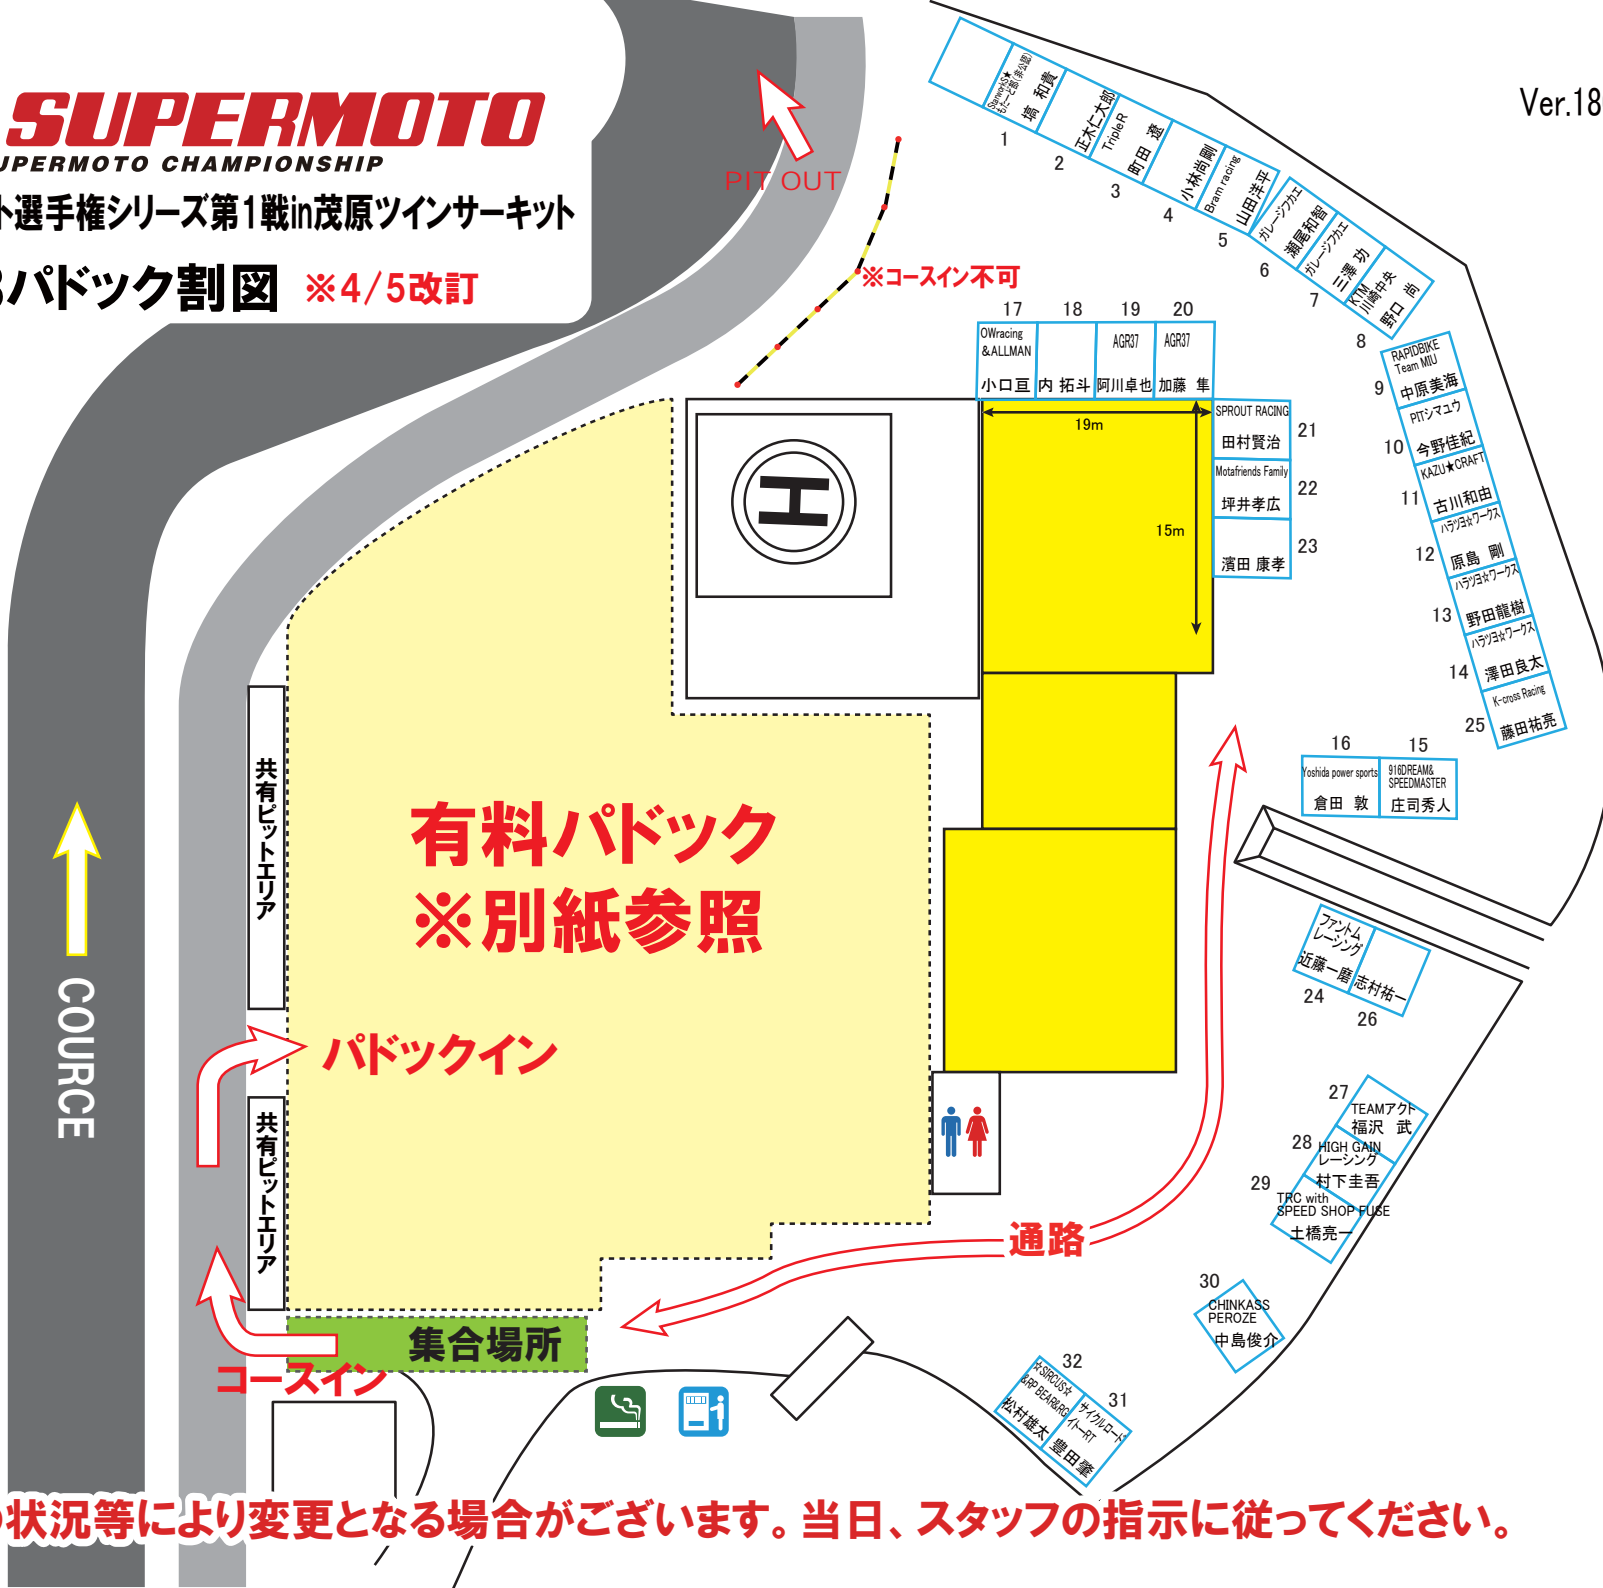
SUPERMOTO
UPERMOTO CHAMPIONSHIP
ト選手権シリーズ第1戦in茂原ツインサーキット
パドック割図 ※4/5改訂

Ver.18

PIT OUT

※コースイン不可

1 Shima-ya3☆はにー工房(茅ヶ崎) 塙 和貴
2 正木仁太郎
3 TripleR 町田 遥
4 小林尚剛
5 Bram racing 山田洋平
6 ガレージツカエ 瀬尾和智
7 ガレージツカエ 三澤 功
8 KTM川崎中央 野口 尚
9 RAPIDBIKE Team MIU 中原美海
10 PITシマユウ 今野佳紀
11 KAZU★CRAFT 古川和由
12 ハラツヨ☆ワークス 原島 剛
13 ハラツヨ☆ワークス 野田龍樹
14 ハラツヨ☆ワークス 澤田良太
25 K-cross Racing 藤田祐亮
16 Yoshida power sports 倉田 敦
15 916DREAM& SPEEDMASTER 庄司秀人

17 OWracing &ALLMAN 小口亘
18 内 拓斗
19 AGR37 阿川卓也
20 AGR37 加藤 隼
21 SPROUT RACING 田村賢治
22 Motafriends Family 坪井孝広
23 濱田 康孝

19m
15m

24 ファントムレーシング 近藤一磨
26 志村祐一
27 TEAMアクト 福沢 武
28 HIGH GAIN レーシング 村下圭吾
29 TRC with SPEED SHOP FUSE 土橋亮一
30 CHINKASS PEROZE 中島俊介
31 サイクルロード イーRT 豊田肇
32 ☆SIRCUS☆ &RP BEAR&RC 松村雄太

共有ピットエリア
共有ピットエリア

有料パドック
※別紙参照

パドックイン
COURCE
通路
集合場所
コースイン

状況等により変更となる場合がございます。当日、スタッフの指示に従ってください。